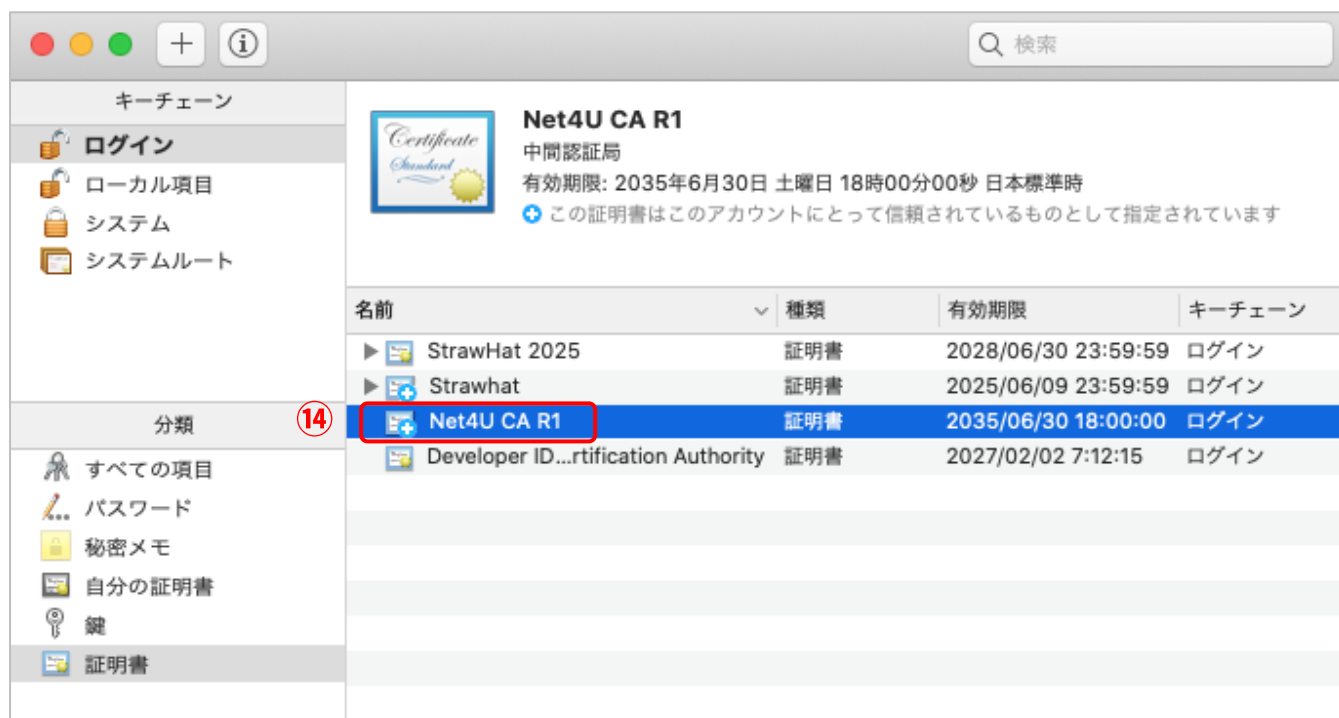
検索

キーチェーン
ログイン
ローカル項目
システム
システムルート

分類
すべての項目
パスワード
秘密メモ
自分の証明書
鍵
証明書

Certificate Standard

Net4U CA R1
中間認証局
有効期限: 2035年6月30日 土曜日 18時00分00秒 日本標準時
この証明書はこのアカウントにとって信頼されているものとして指定されています

| 名前 | 種類 | 有効期限 | キーチェーン |
|---|---|---|---|
| StrawHat 2025 | 証明書 | 2028/06/30 23:59:59 | ログイン |
| Strawhat | 証明書 | 2025/06/09 23:59:59 | ログイン |
| Net4U CA R1 | 証明書 | 2035/06/30 18:00:00 | ログイン |
| Developer ID...rtification Authority | 証明書 | 2027/02/02 7:12:15 | ログイン |

⑭